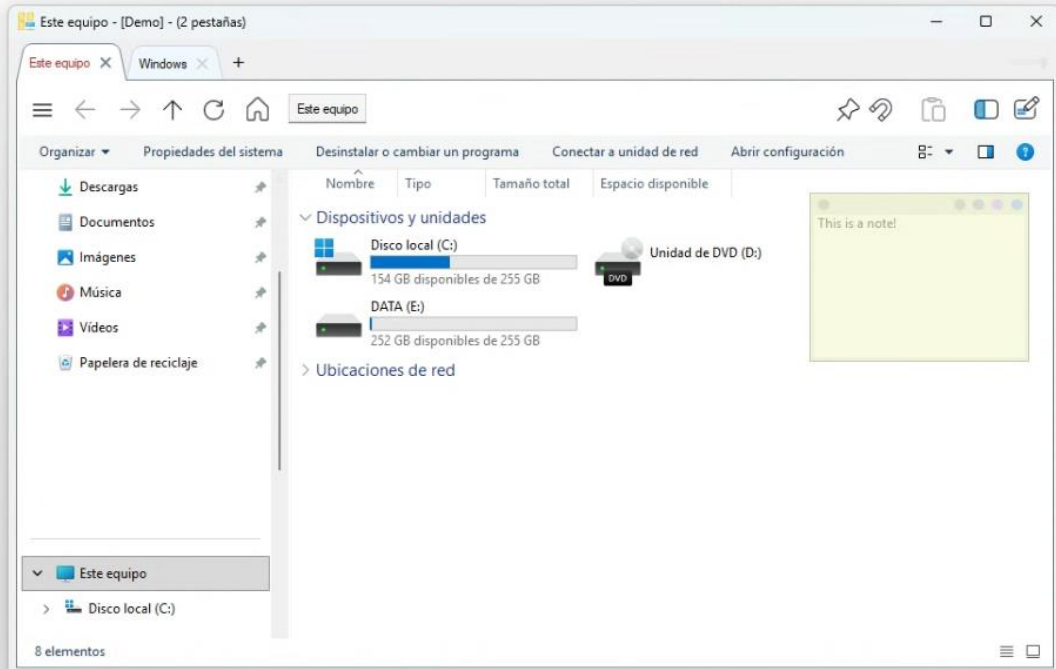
Este equipo - [Demo] - (2 pestañas)

Este equipo

Windows

+

Este equipo

Organizar ▾ Propiedades del sistema Desinstalar o cambiar un programa Conectar a unidad de red Abrir configuración

Descargas
Documentos
Imágenes
Música
Vídeos
Papelera de reciclaje

Nombre Tipo Tamaño total Espacio disponible

Dispositivos y unidades

Disco local (C:)
154 GB disponibles de 255 GB

Unidad de DVD (D:)

DVD

DATA (E:)
252 GB disponibles de 255 GB

Ubicaciones de red

This is a note!

Este equipo
Disco local (C:)

8 elementos